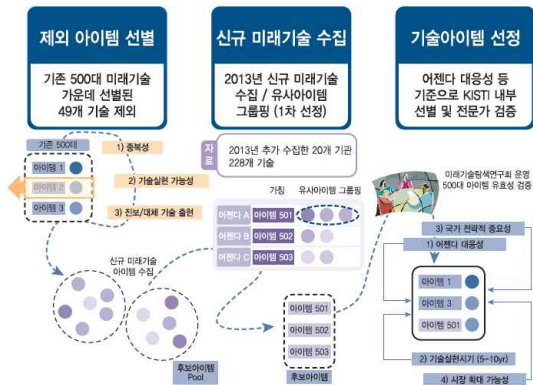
제외 아이템 선별

기존 500대 미래기술 가운데 선별된 49개 기술 제외

신규 미래기술 수집

2013년 신규 미래기술 수집 / 유사아이템 그룹핑 (1차 선정)

기술아이템 선정

어젠다 대응성 등 기준으로 KISTI 내부 선별 및 전문가 검증

기존 500대

아이템 1

아이템 2

아이템 3

1) 중복성

2) 기술실현 가능성

3) 진보/대체 기술 출현

자료

2013년 추가 수집한 20개 기관 228개 기술

가칭 유사아이템 그룹핑

어젠다 A 아이템 501

어젠다 B 아이템 502

어젠다 C 아이템 503

신규 미래기술 아이템 수집

후보아이템 Pool

아이템 501

아이템 502

아이템 503

후보아이템

미래기술탐색연구회 운영 500대 아이템 유효성 검증

3) 국가 전략적 중요성

1) 어젠다 대응성

아이템 1

아이템 3

아이템 501

2) 기술실현시기 (5~10yr)

4) 시장 확대 가능성